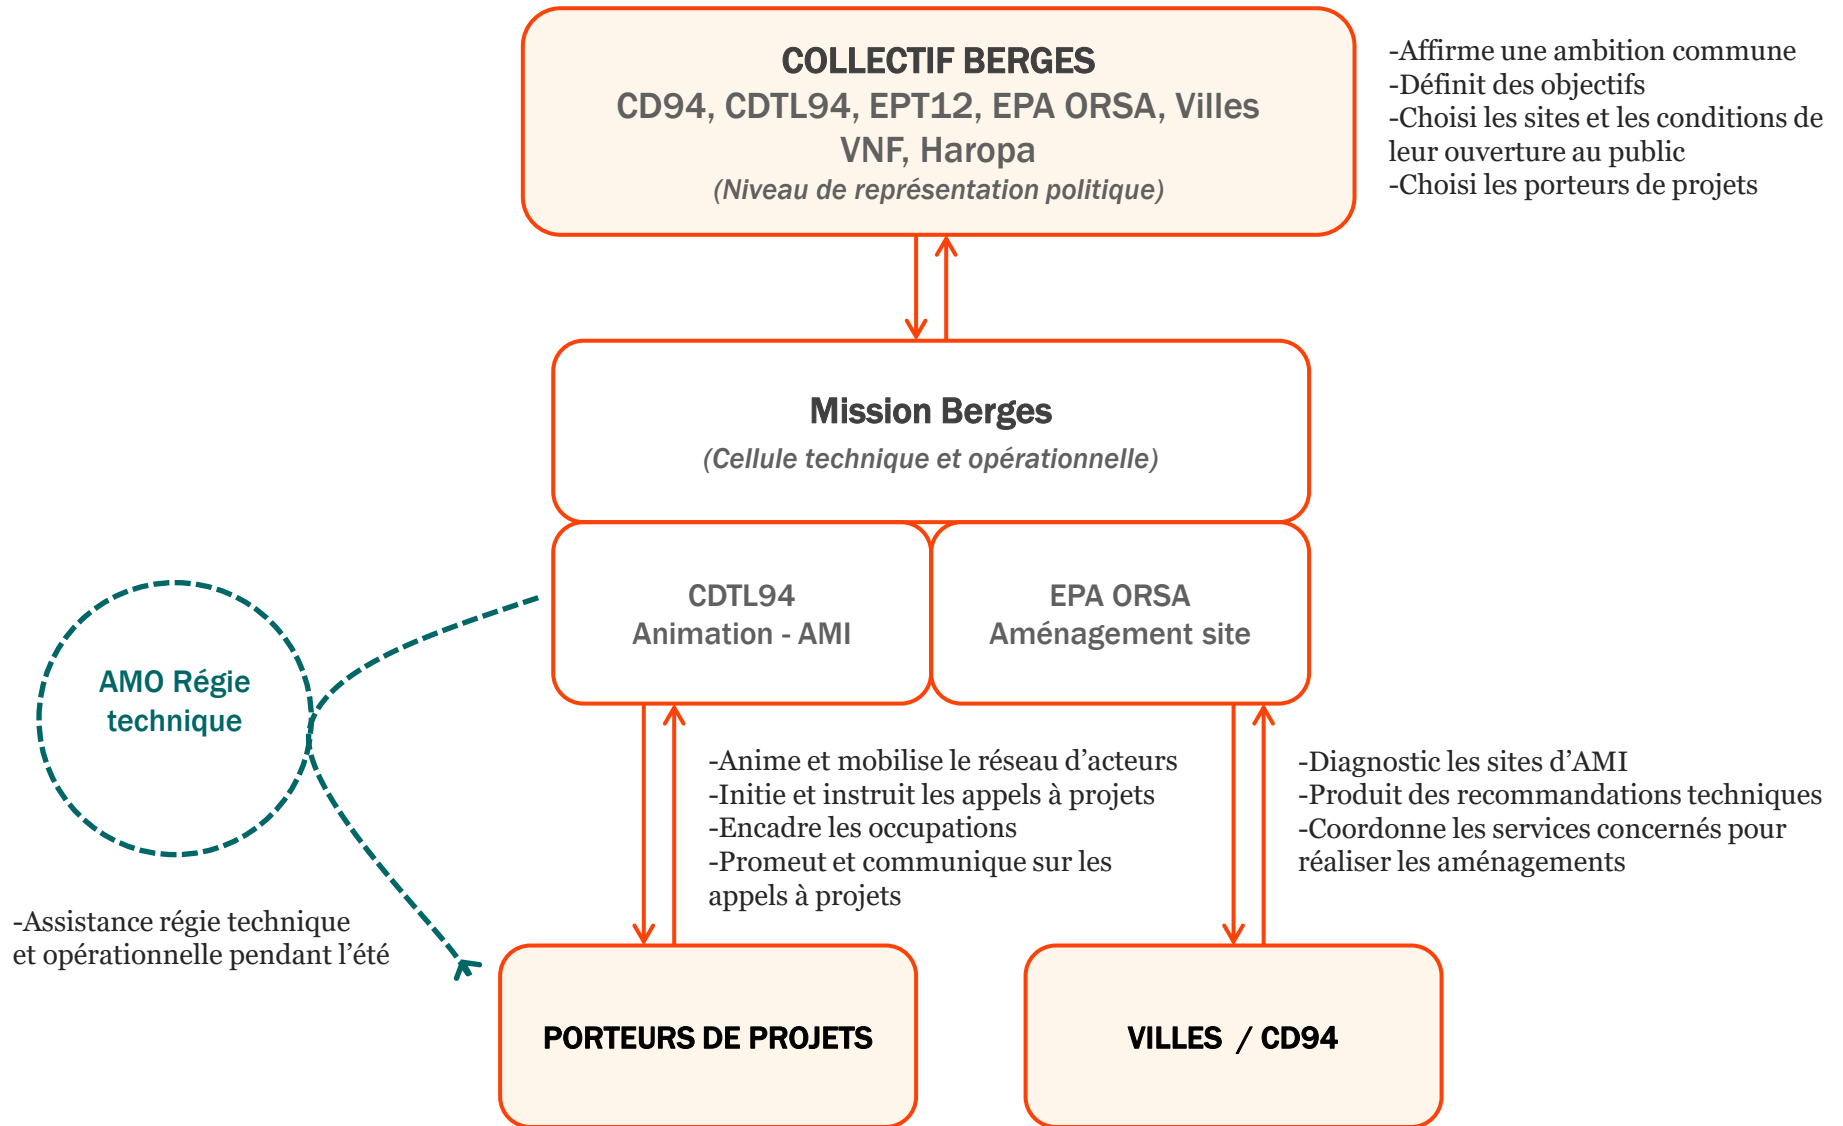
COLLECTIF BERGES
CD94, CDTL94, EPT12, EPA ORSA, Villes
VNF, Haropa
(Niveau de représentation politique)

-Affirme une ambition commune
-Définit des objectifs
-Choisi les sites et les conditions de leur ouverture au public
-Choisi les porteurs de projets

Mission Berges
(Cellule technique et opérationnelle)

CDTL94
Animation - AMI

EPA ORSA
Aménagement site

AMO Régie technique

-Anime et mobilise le réseau d'acteurs
-Initie et instruit les appels à projets
-Encadre les occupations
-Promeut et communique sur les appels à projets

-Diagnostic les sites d'AMI
-Produit des recommandations techniques
-Coordonne les services concernés pour réaliser les aménagements

-Assistance régie technique et opérationnelle pendant l'été

PORTEURS DE PROJETS

VILLES / CD94